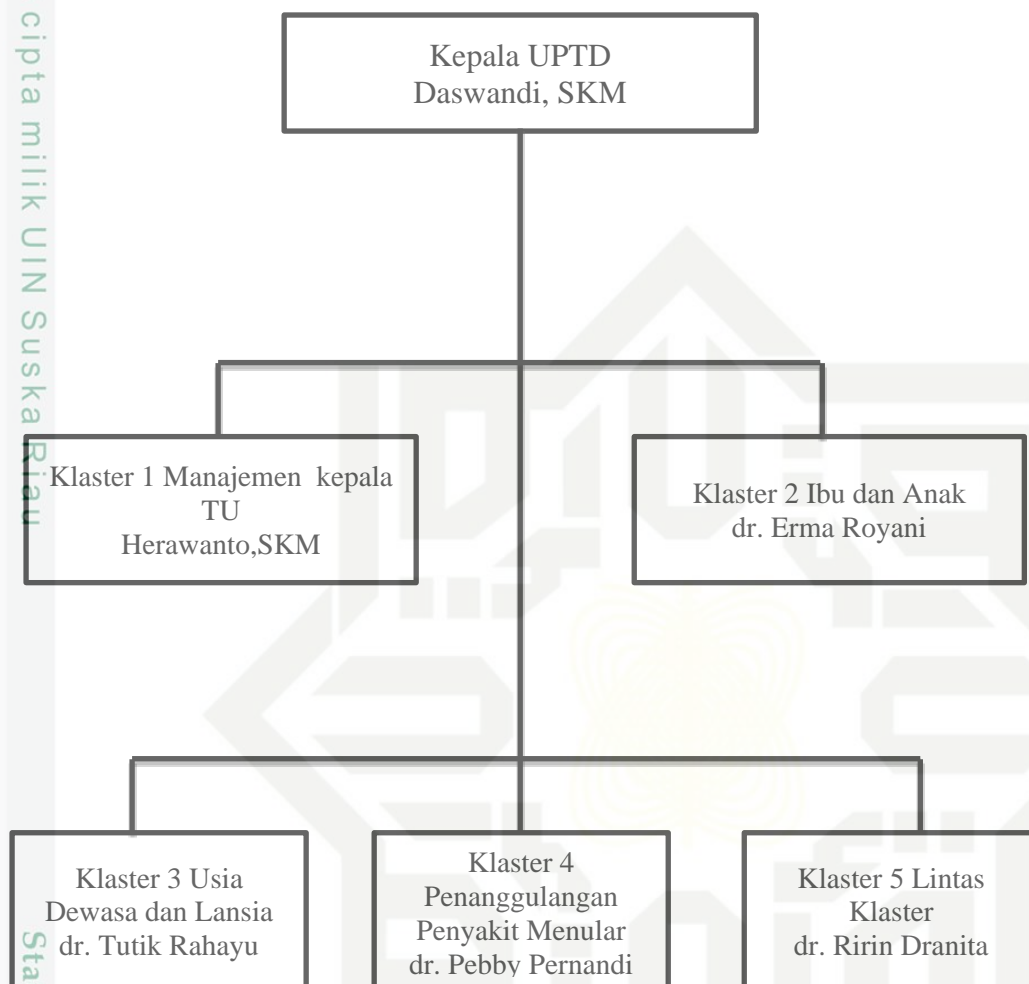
cipta milik UIN Suska Riau

Kepala UPTD
Daswandi, SKM

Klaster 1 Manajemen kepala TU
Herawanto,SKM

Klaster 2 Ibu dan Anak
dr. Erma Royani

Klaster 3 Usia Dewasa dan Lansia
dr. Tutik Rahayu

Klaster 4 Penanggulangan Penyakit Menular
dr. Pebby Pernandi

Klaster 5 Lintas Klaster
dr. Ririn Dranita

Sta